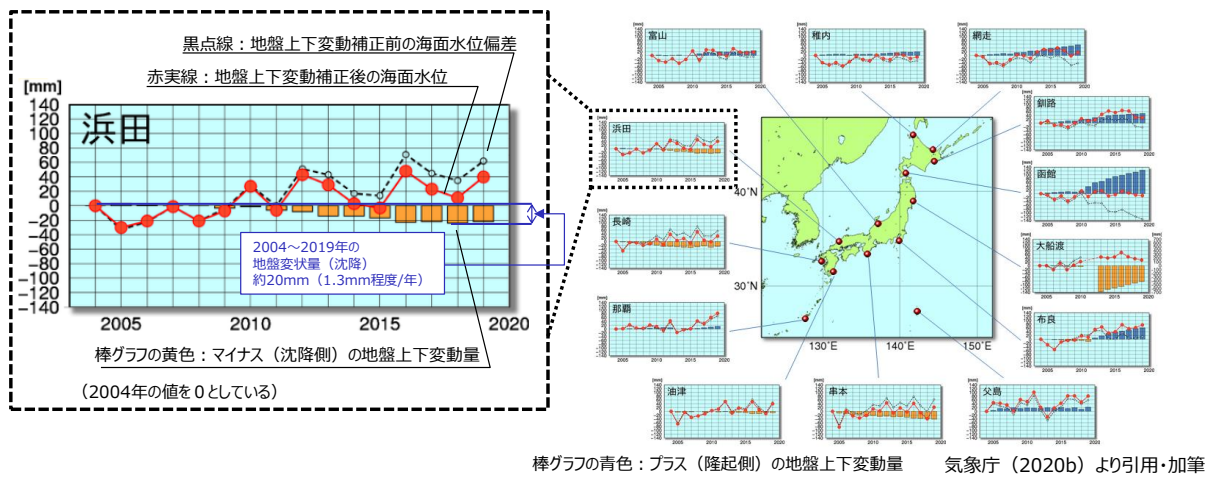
黒点線：地盤上下変動補正前の海面水位偏差

赤実線：地盤上下変動補正後の海面水位

[mm]
140
120
100
80
60
40
20
0
−20
−40
−60
−80
−100
−120
−140

浜田

2004～2019年の
地盤変状量（沈降）
約20mm（1.3mm程度/年）

2005 2010 2015 2020

棒グラフの黄色：マイナス（沈降側）の地盤上下変動量

（2004年の値を０としている）

富山

稚内

網走

釧路

函館

浜田

長崎

大船渡

那覇

布良

油津

串本

父島

40°N

30°N

130°E 140°E 150°E

棒グラフの青色：プラス（隆起側）の地盤上下変動量

気象庁（2020b）より引用・加筆